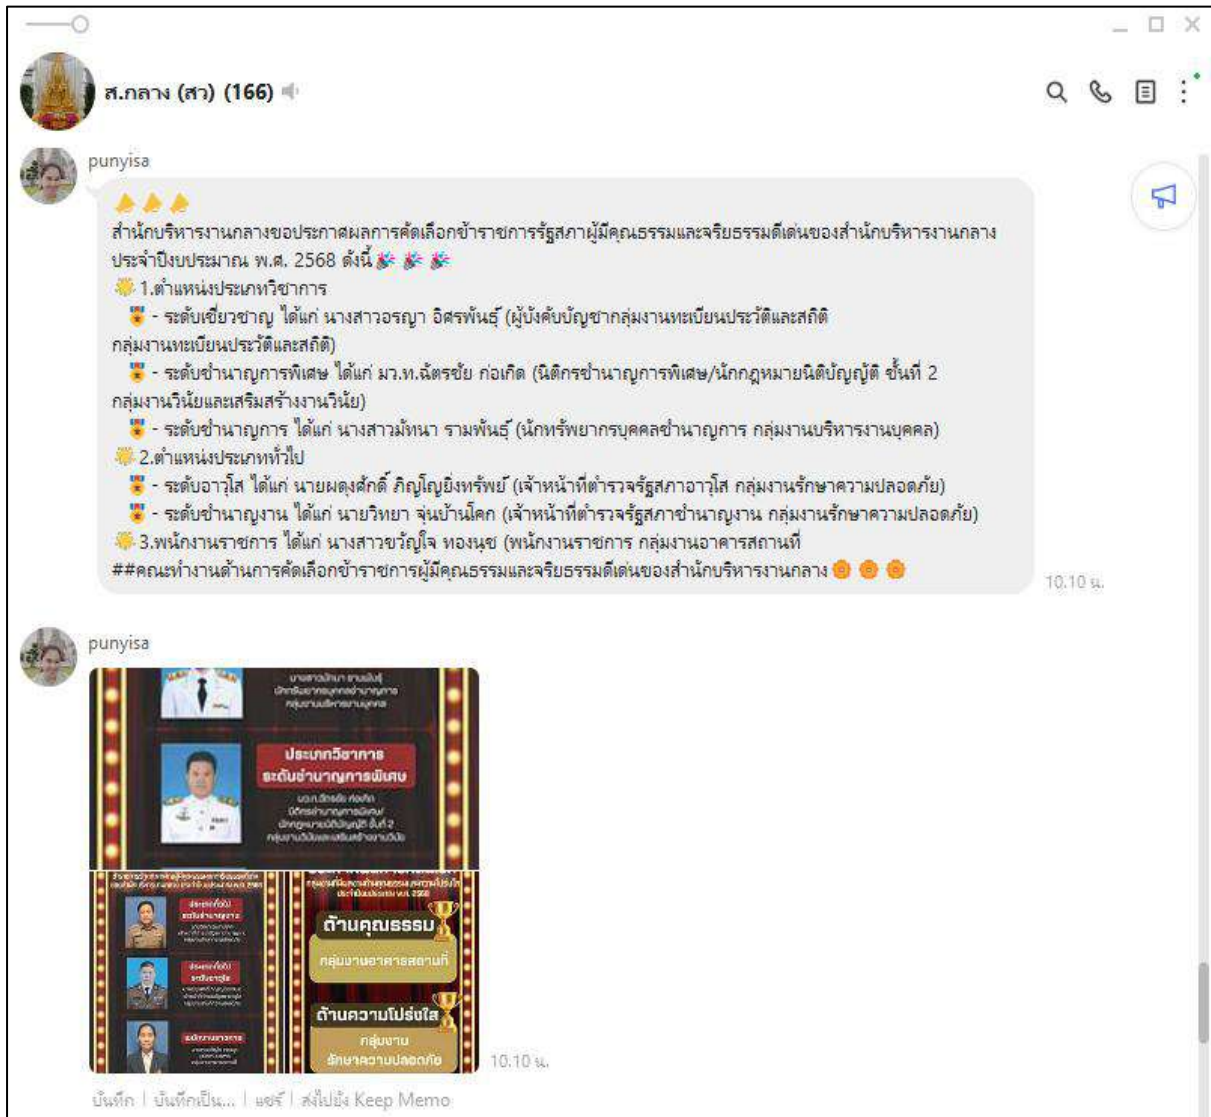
ส.กลาง (สว) (166)

punyisa

สำนักบริหารงานกลางขอประกาศผลการคัดเลือกข้าราชการรัฐสภาผู้มีคุณธรรมและจริยธรรมดีเด่นของสำนักบริหารงานกลาง ประจำปีงบประมาณ พ.ศ. 2568 ดังนี้
1.ตำแหน่งประเภทวิชาการ
- ระดับเชี่ยวชาญ ได้แก่ นางสาวอรญา อิศรพันธุ์ (ผู้บังคับบัญชากลุ่มงานทะเบียนประวัติและสถิติ กลุ่มงานทะเบียนประวัติและสถิติ)
- ระดับชำนาญการพิเศษ ได้แก่ มว.ท.ฉัตรชัย ก่อเกิด (นิติกรชำนาญการพิเศษ/นักกฎหมายนิติบัญญัติ ชั้นที่ 2 กลุ่มงานวินัยและเสริมสร้างงานวินัย)
- ระดับชำนาญการ ได้แก่ นางสาวมัทนา รามพันธ์ (นักทรัพยากรบุคคลชำนาญการ กลุ่มงานบริหารงานบุคคล)
2.ตำแหน่งประเภททั่วไป
- ระดับอาวุโส ได้แก่ นายผดุงศักดิ์ ภิญโญยิ่งทรัพย์ (เจ้าหน้าที่ตำรวจรัฐสภาอาวุโส กลุ่มงานรักษาความปลอดภัย)
- ระดับชำนาญงาน ได้แก่ นายวิทยา จุ่นบ้านโคก (เจ้าหน้าที่ตำรวจรัฐสภาชำนาญงาน กลุ่มงานรักษาความปลอดภัย)
3.พนักงานราชการ ได้แก่ นางสาวขวัญใจ ทองนุช (พนักงานราชการ กลุ่มงานอาคารสถานที่
##คณะทำงานด้านการคัดเลือกข้าราชการผู้มีคุณธรรมและจริยธรรมดีเด่นของสำนักบริหารงานกลาง
10.10 น.

punyisa

นางสาวมัทนา รามพันธ์ นักทรัพยากรบุคคลชำนาญการ กลุ่มงานบริหารงานบุคคล
ประเภทวิชาการ ระดับชำนาญการพิเศษ
มว.ท.ฉัตรชัย ก่อเกิด นิติกรชำนาญการพิเศษ/นักกฎหมายนิติบัญญัติ ชั้นที่ 2 กลุ่มงานวินัยและเสริมสร้างงานวินัย
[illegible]
ด้านคุณธรรม
กลุ่มงานอาคารสถานที่
ด้านความโปร่งใส
กลุ่มงาน รักษาความปลอดภัย
10.10 น.

บันทึก | บันทึกเป็น... | แชร์ | ส่งไปยัง Keep Memo